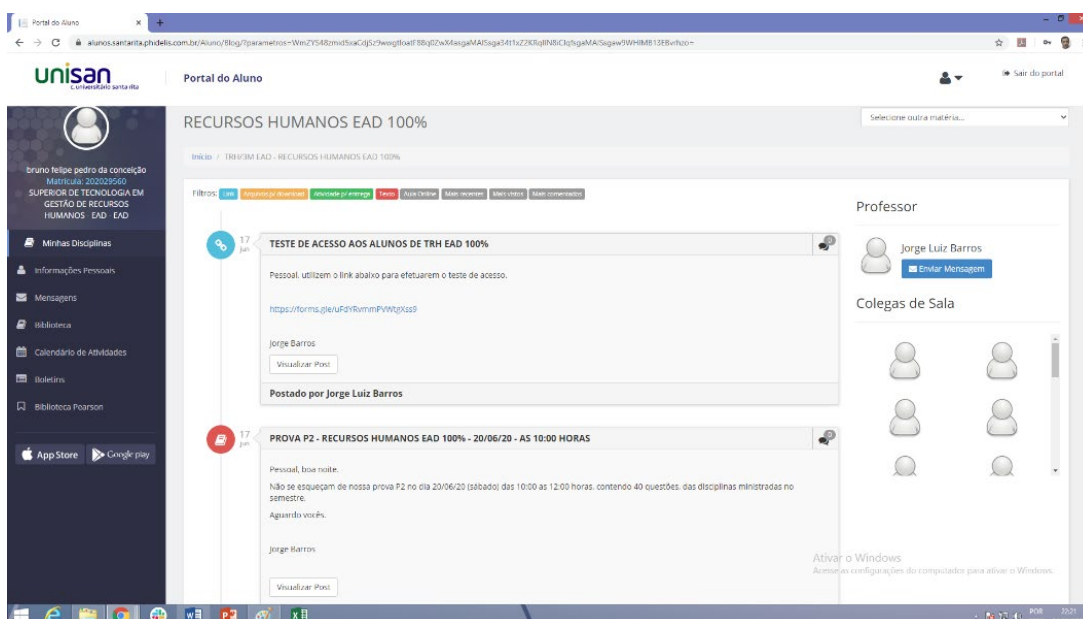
Portal do Aluno
alunos.santarita.phidelis.com.br/Aluno/Blog/?parametros=WmZYS48zmxdSxaCdjSz9wogfloatF8bQZwX4asgaMAlSaga54t1xZ2KRqllN8iClq%gaMA/Sagaw9WHIMB13EBvrhzo=

unisan
Universitário santa rita

Portal do Aluno

Sair do portal

bruno felipe pedro da conceição
Matrícula: 202029560
SUPERIOR DE TECNOLOGIA EM GESTÃO DE RECURSOS HUMANOS - EAD - EAD

Minhas Disciplinas
Informações Pessoais
Mensagens
Biblioteca
Calendário de Atividades
Boletins
Biblioteca Pearson

App Store
Google play

RECURSOS HUMANOS EAD 100%

Selecione outra matéria...

Início / TRH/3M EAD - RECURSOS HUMANOS EAD 100%

Filtros: Link Arquivos p/ download Atividade p/ entrega Texto Aula Online Mais recentes Mais vistos Mais comentados

17 Jun

TESTE DE ACESSO AOS ALUNOS DE TRH EAD 100%

Pessoal, utilizem o link abaixo para efetuarem o teste de acesso.

https://forms.gle/uFdYRvmmPVWtgXss9

Jorge Barros

Visualizar Post

Postado por Jorge Luiz Barros

17 Jun

PROVA P2 - RECURSOS HUMANOS EAD 100% - 20/06/20 - AS 10:00 HORAS

Pessoal, boa noite.

Não se esqueçam de nossa prova P2 no dia 20/06/20 (sábado) das 10:00 as 12:00 horas, contendo 40 questões, das disciplinas ministradas no semestre.

Aguardo vocês.

Jorge Barros

Visualizar Post

Professor

Jorge Luiz Barros

Enviar Mensagem

Colegas de Sala

Ativar o Windows
Acesse as configurações do computador para ativar o Windows.

POR
22:21